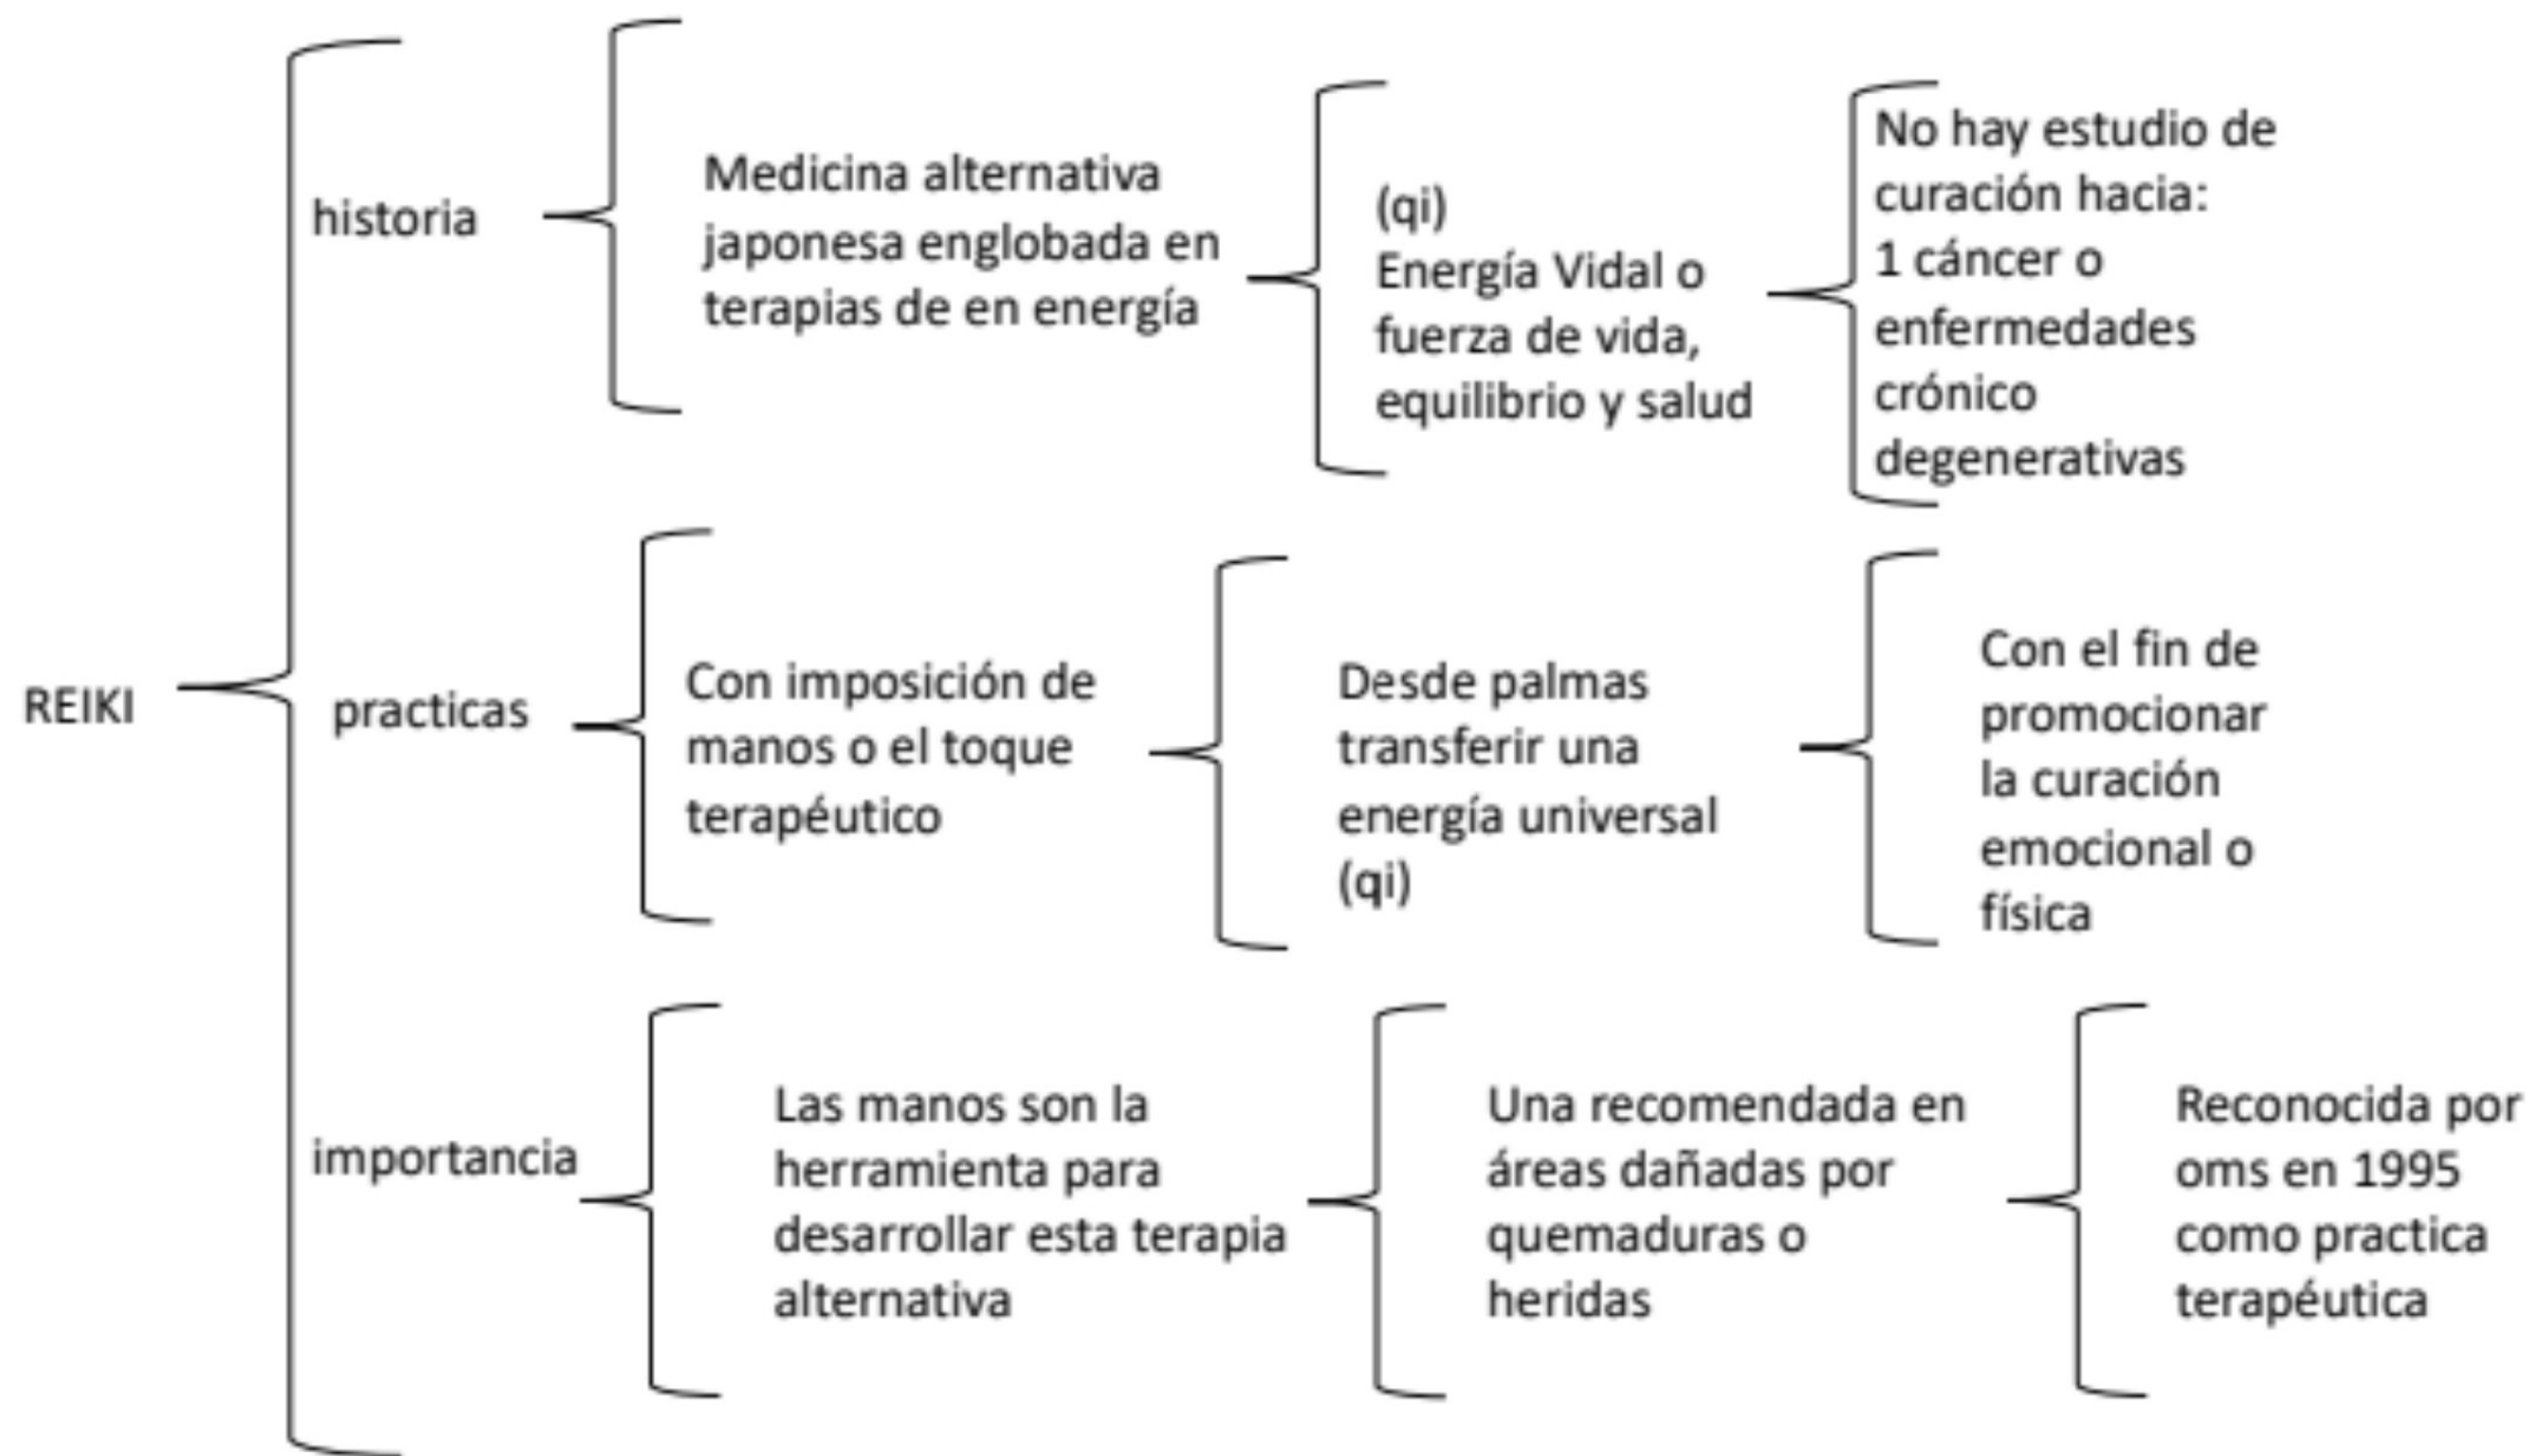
REIKI

historia

Medicina alternativa japonesa englobada en terapias de en energía

(qi)
Energía Vidal o fuerza de vida, equilibrio y salud

No hay estudio de curación hacia:
1 cáncer o enfermedades crónico degenerativas

practicas

Con imposición de manos o el toque terapéutico

Desde palmas transferir una energía universal (qi)

Con el fin de promocionar la curación emocional o física

importancia

Las manos son la herramienta para desarrollar esta terapia alternativa

Una recomendada en áreas dañadas por quemaduras o heridas

Reconocida por oms en 1995 como practica terapéutica